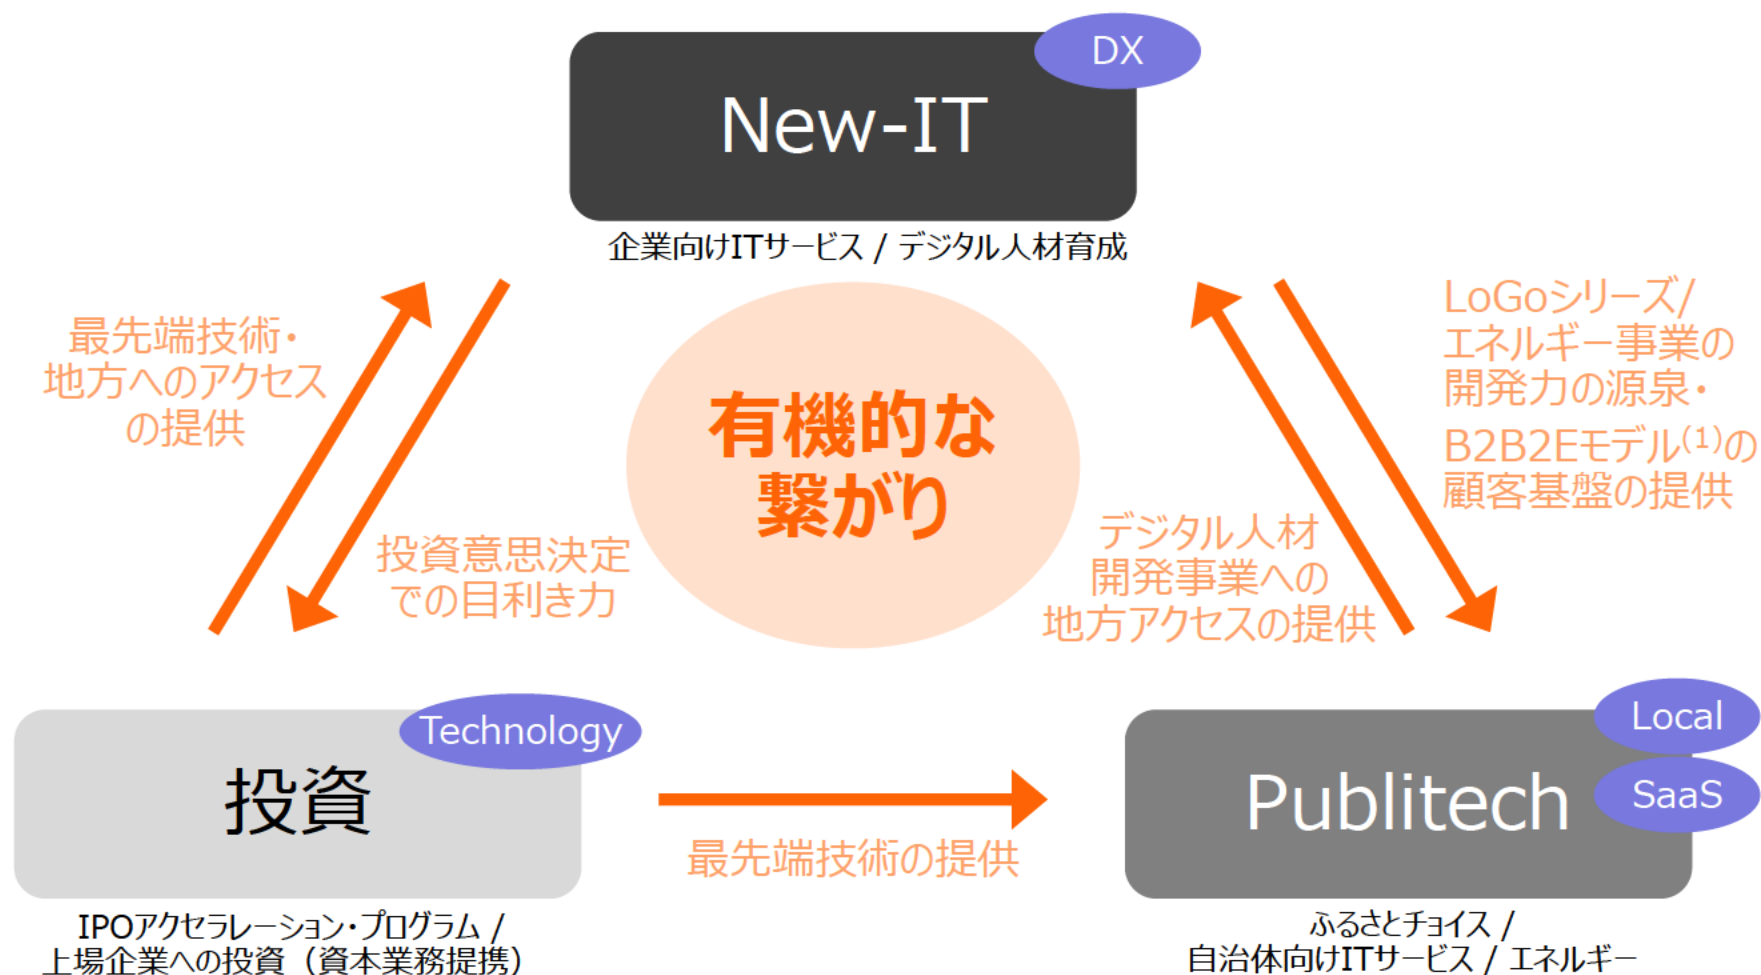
DX

New-IT

企業向けITサービス / デジタル人材育成

最先端技術・地方へのアクセスの提供

LoGoシリーズ/エネルギー事業の開発力の源泉・B2B2Eモデル$^{(1)}$の顧客基盤の提供

有機的な繋がり

投資意思決定での目利き力

デジタル人材開発事業への地方アクセスの提供

Technology

投資

最先端技術の提供

Local

SaaS

Publitech

IPOアクセラレーション・プログラム / 上場企業への投資（資本業務提携）

ふるさとチョイス / 自治体向けITサービス / エネルギー